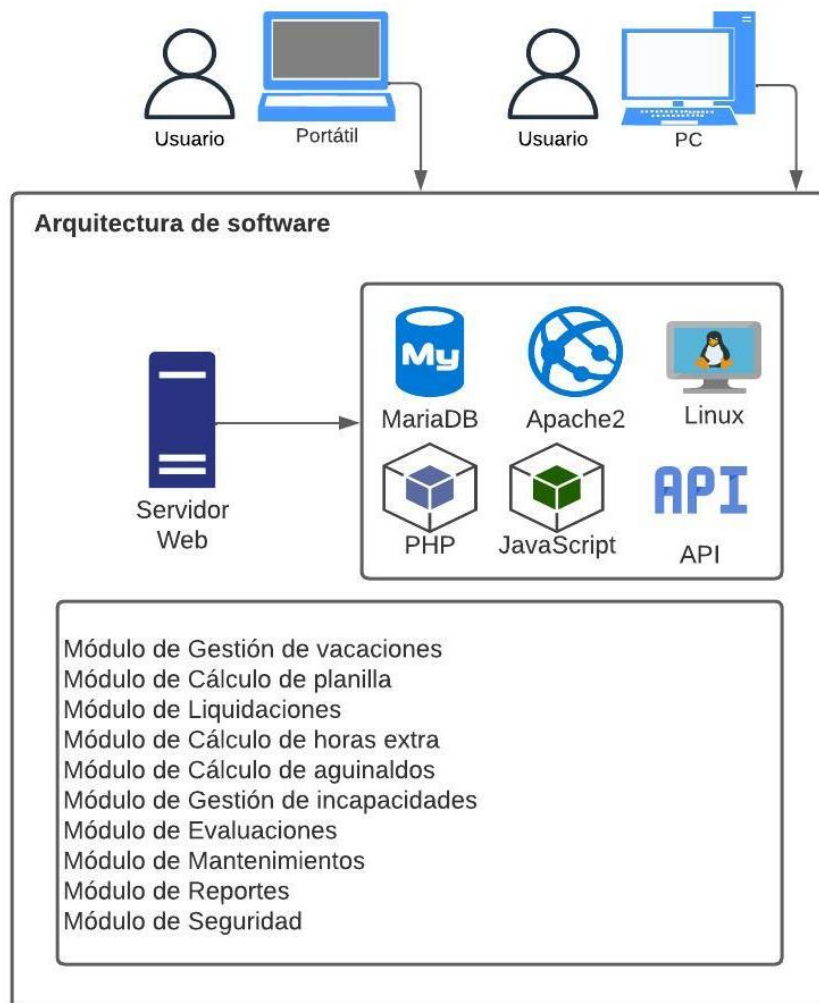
Usuario
Portátil
Usuario
PC

Arquitectura de software

Servidor Web

My
MariaDB
Apache2
Linux
PHP
JavaScript
API
API

Módulo de Gestión de vacaciones
Módulo de Cálculo de planilla
Módulo de Liquidaciones
Módulo de Cálculo de horas extra
Módulo de Cálculo de aguinaldos
Módulo de Gestión de incapacidades
Módulo de Evaluaciones
Módulo de Mantenimientos
Módulo de Reportes
Módulo de Seguridad